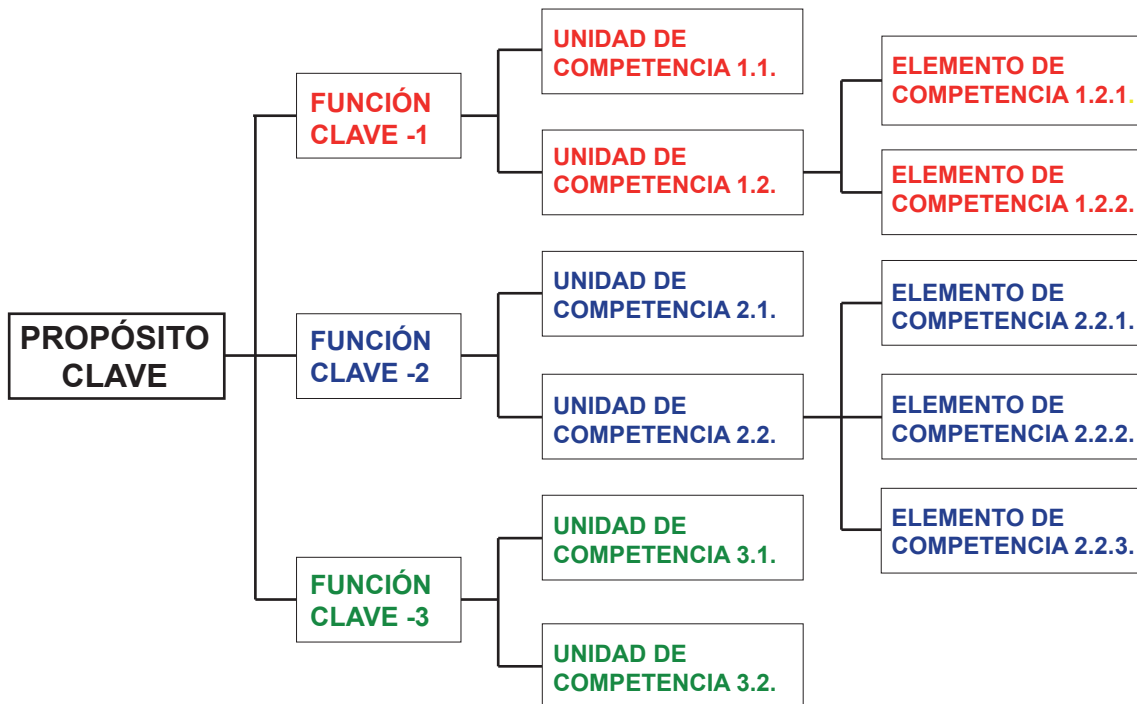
PROPÓSITO CLAVE

FUNCIÓN CLAVE -1

UNIDAD DE COMPETENCIA 1.1.

UNIDAD DE COMPETENCIA 1.2.

ELEMENTO DE COMPETENCIA 1.2.1.

ELEMENTO DE COMPETENCIA 1.2.2.

FUNCIÓN CLAVE -2

UNIDAD DE COMPETENCIA 2.1.

UNIDAD DE COMPETENCIA 2.2.

ELEMENTO DE COMPETENCIA 2.2.1.

ELEMENTO DE COMPETENCIA 2.2.2.

ELEMENTO DE COMPETENCIA 2.2.3.

FUNCIÓN CLAVE -3

UNIDAD DE COMPETENCIA 3.1.

UNIDAD DE COMPETENCIA 3.2.